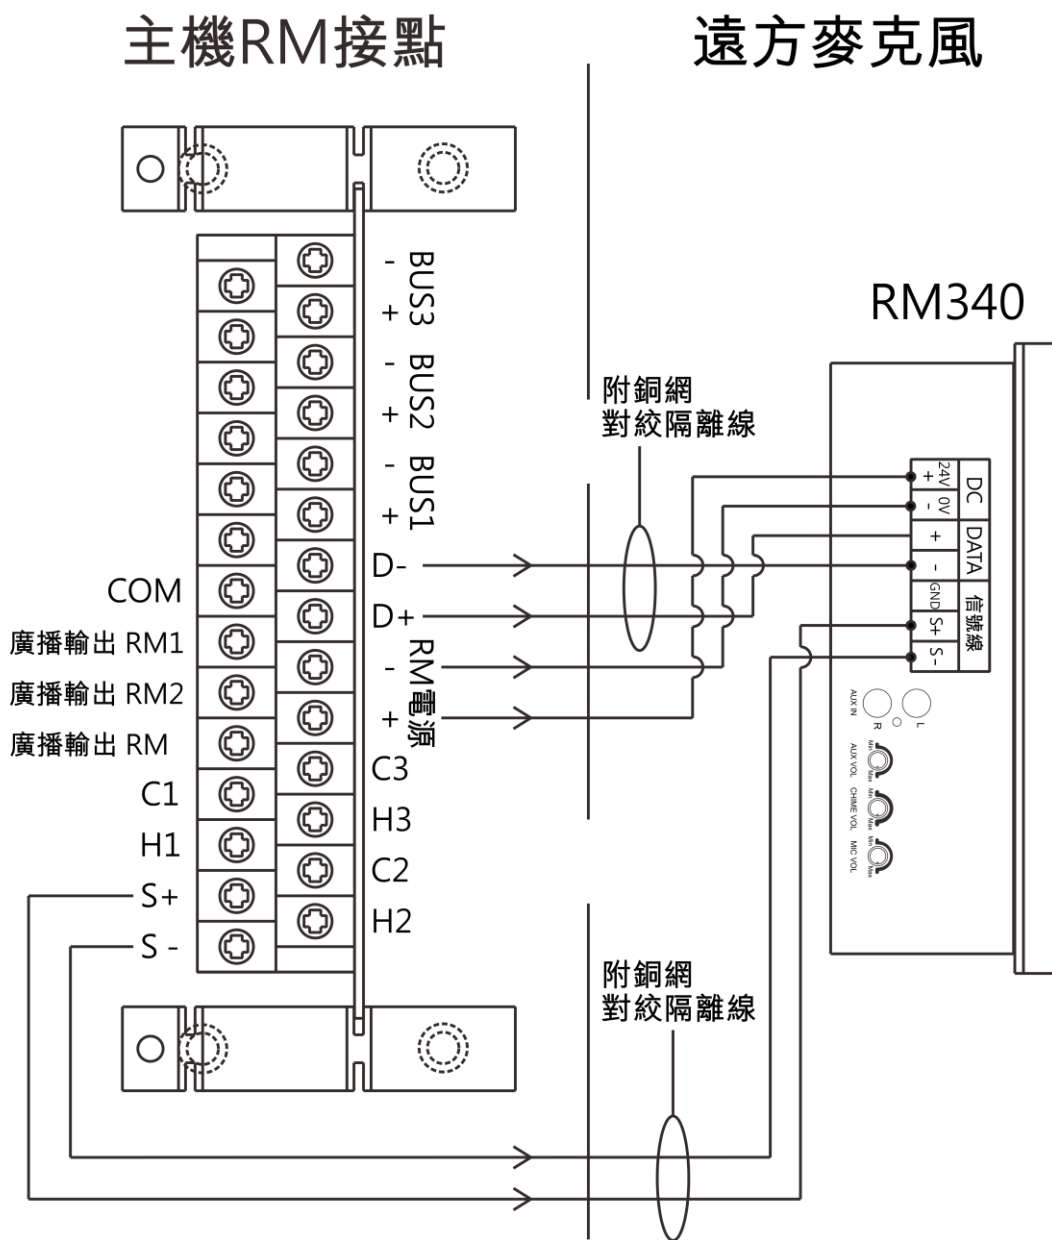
主機RM接點

遠方麥克風

RM340

- BUS3 +
- BUS2 +
- BUS1 +
D-
D+
- RM電源 +
C3
H3
C2
H2

COM
廣播輸出 RM1
廣播輸出 RM2
廣播輸出 RM
C1
H1
S+
S -

附銅網
對絞隔離線

24V +
0V -
DC
+
-
DATA
GND
S+
S-
信號線

AUX IN
R
L
AUX VOL
CHIME VOL
MIC VOL

附銅網
對絞隔離線